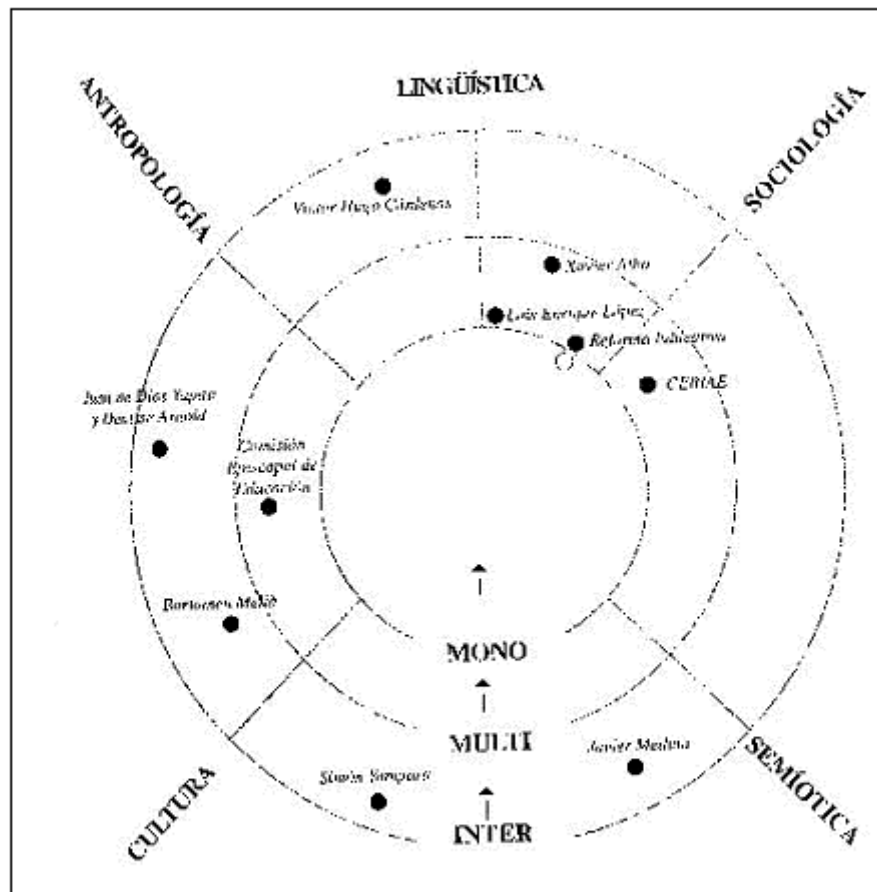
LINGÜÍSTICA

ANTROPOLOGÍA

SOCIOLOGÍA

Victor Hugo Cárdenas

Xavier Albó

Luis Enrique López

Reforma Educativa

CEBIAE

Juan de Dios Yapita y Denise Arnold

Comisión Episcopal de Educación

Bartomeu Melià

MONO

MULTI

Javier Medina

Simón Yampara

INTER

CULTURA

SEMIÓTICA